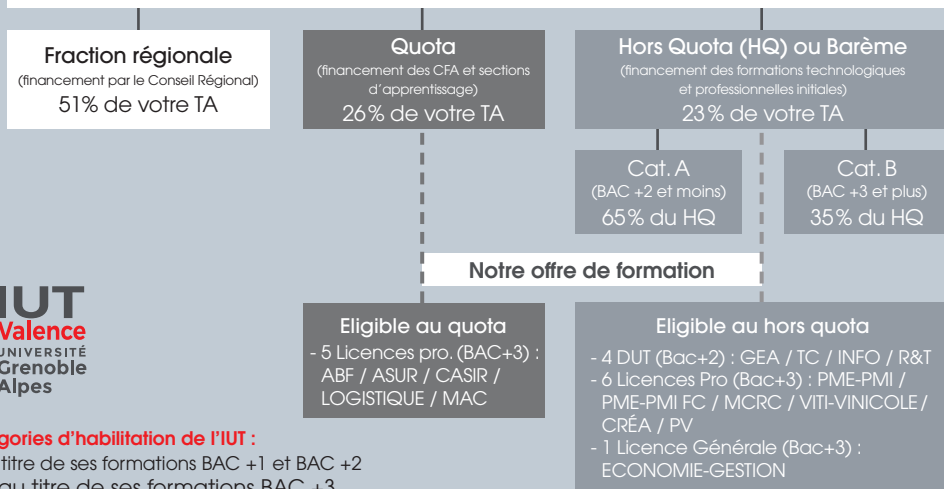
Fraction régionale
(financement par le Conseil Régional)
51% de votre TA

Quota
(financement des CFA et sections d'apprentissage)
26% de votre TA

Hors Quota (HQ) ou Barème
(financement des formations technologiques et professionnelles initiales)
23% de votre TA

Cat. A
(BAC +2 et moins)
65% du HQ

Cat. B
(BAC +3 et plus)
35% du HQ

Notre offre de formation

IUT
Valence
UNIVERSITÉ
Grenoble
Alpes

Eligible au quota
- 5 Licences pro. (BAC+3) : ABF / ASUR / CASIR / LOGISTIQUE / MAC

Eligible au hors quota
- 4 DUT (Bac+2) : GEA / TC / INFO / R&T
- 6 Licences Pro (Bac+3) : PME-PMI / PME-PMI FC / MCRC / VITI-VINICOLE / CRÉA / PV
- 1 Licence Générale (Bac+3) : ECONOMIE-GESTION

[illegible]gories d'habilitation de l'IUT :
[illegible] titre de ses formations BAC +1 et BAC +2
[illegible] au titre de ses formations BAC +3